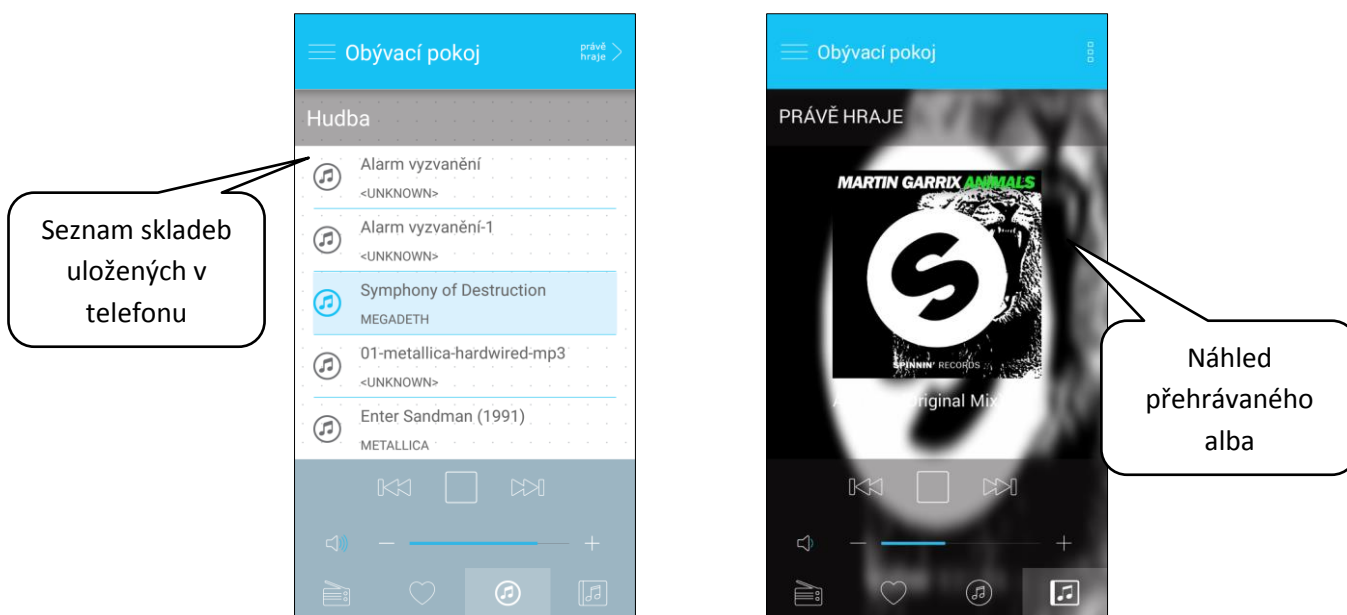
Obývací pokoj

právě hraje

Hudba

Alarm vyzvanění
<UNKNOWN>

Alarm vyzvanění-1
<UNKNOWN>

Symphony of Destruction
MEGADETH

01-metallica-hardwired-mp3
<UNKNOWN>

Enter Sandman (1991)
METALLICA

Seznam skladeb uložených v telefonu

Obývací pokoj

PRÁVĚ HRAJE

MARTIN GARRIX ANIMALS

SPINNIN' RECORDS

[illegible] Original Mix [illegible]

Náhled přehrávaného alba